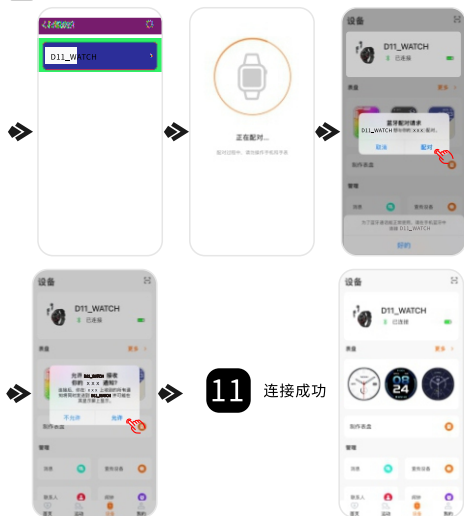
D11_WATCH

正在配对...

设备

D11_WATCH

已连接

蓝牙配对请求

D11_WATCH 想与你的 XXX 配对。

取消

配对

制作表盘

管理

D11_WATCH

配对

设备

D11_WATCH

已连接

表盘

更多

允许 D11_WATCH 接收你的 XXX 通知?

不允许

允许

制作表盘

管理

11

连接成功

设备

D11_WATCH

已连接

表盘

更多

制作表盘

管理

24